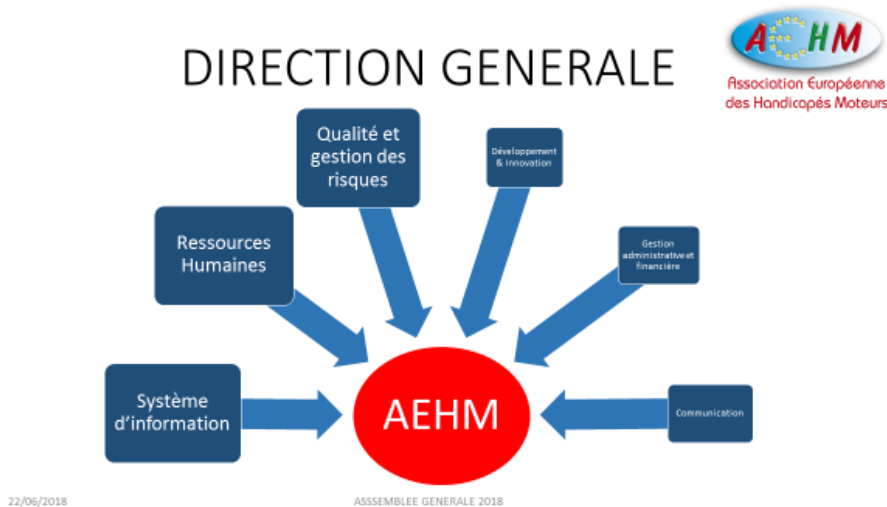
DIRECTION GENERALE

AEHM
Association Européenne des Handicapés Moteurs

Qualité et gestion des risques

Développement & Innovation

Ressources Humaines

Gestion administrative et financière

Système d'information

AEHM

Communication

22/06/2018

ASSSEMBLEE GENERALE 2018